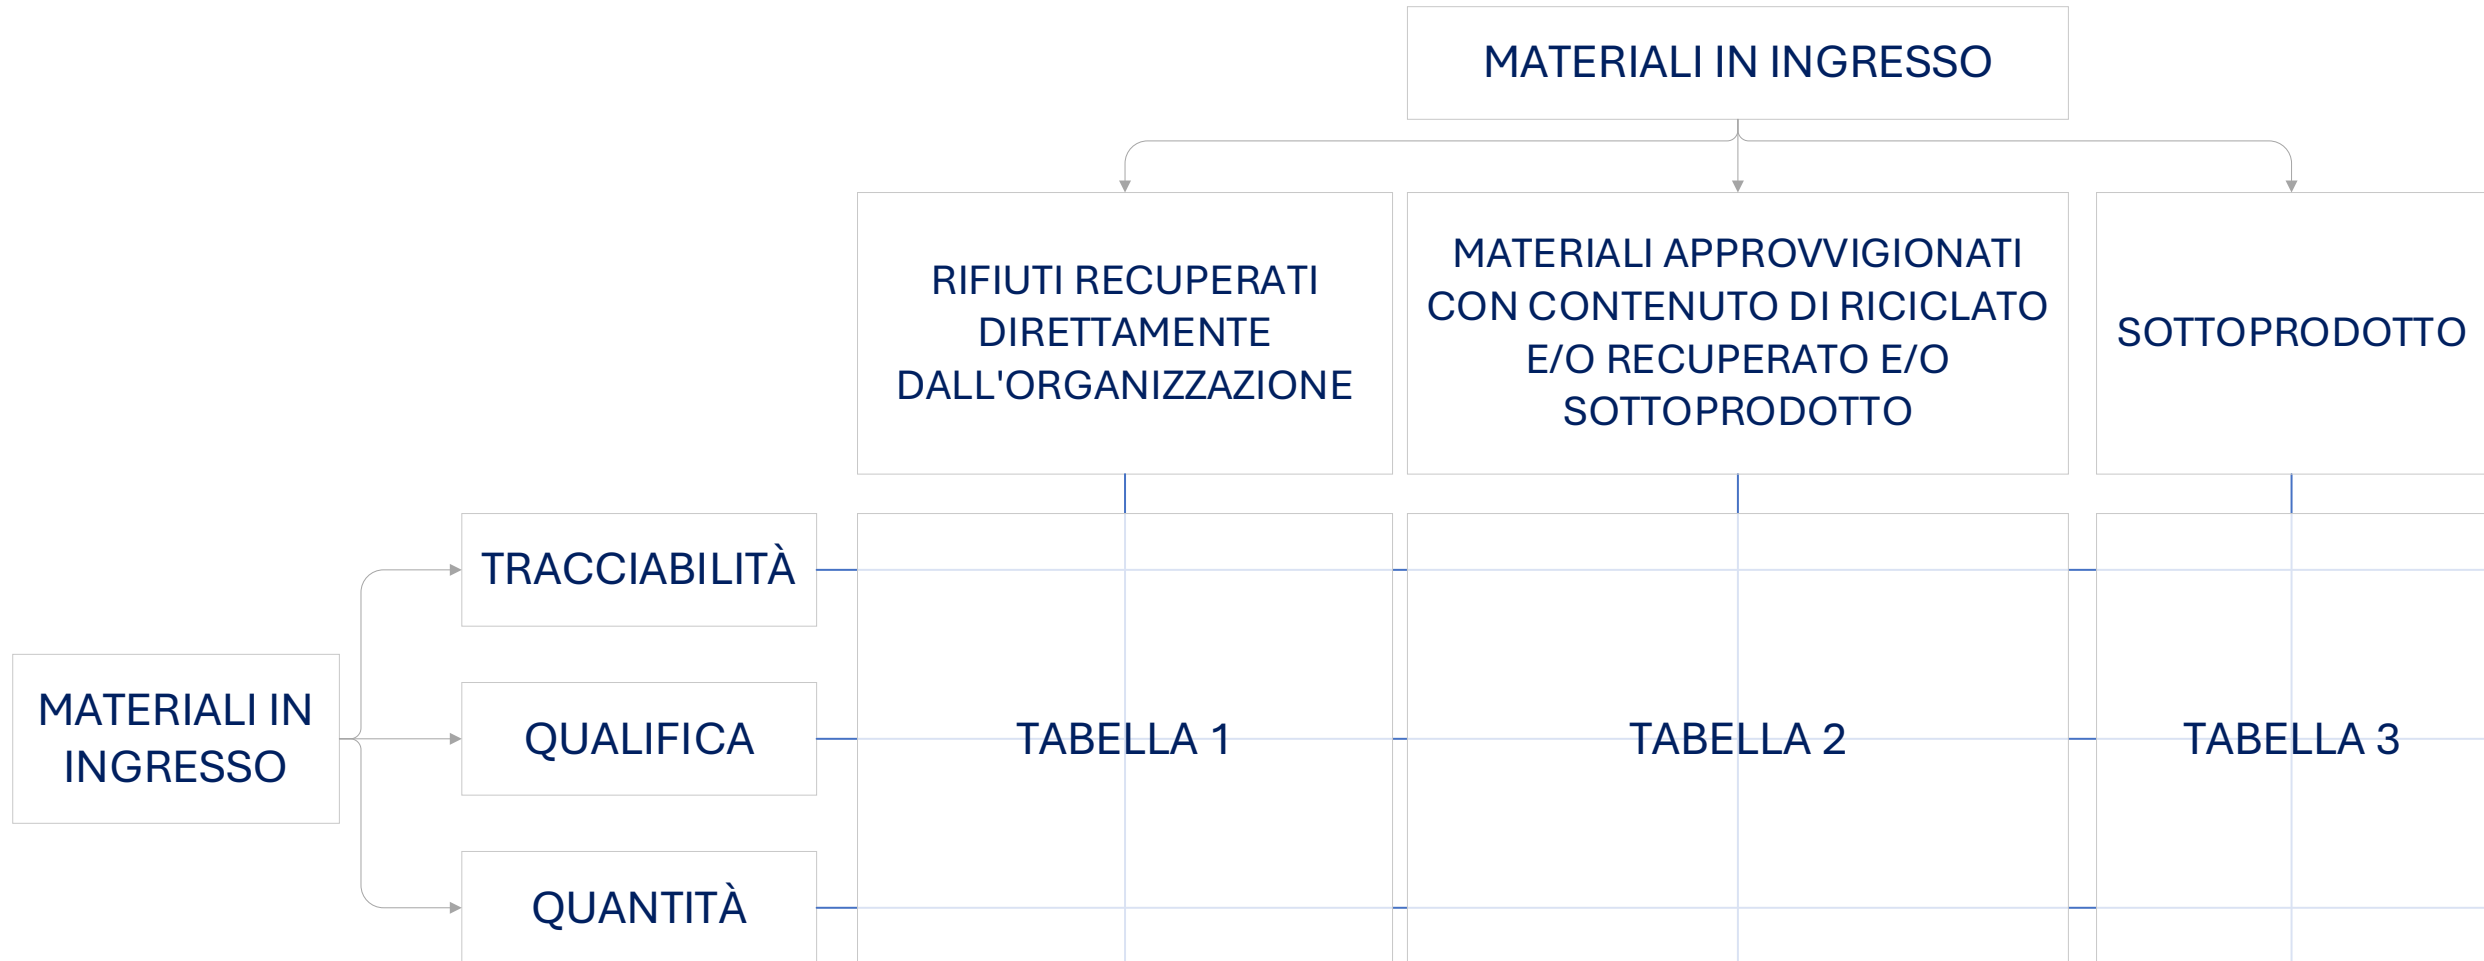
MATERIALI IN INGRESSO

RIFIUTI RECUPERATI DIRETTAMENTE DALL'ORGANIZZAZIONE

MATERIALI APPROVVIGIONATI CON CONTENUTO DI RICICLATO E/O RECUPERATO E/O SOTTOPRODOTTO

SOTTOPRODOTTO

MATERIALI IN INGRESSO

TRACCIABILITÀ

QUALIFICA

QUANTITÀ

TABELLA 1

TABELLA 2

TABELLA 3